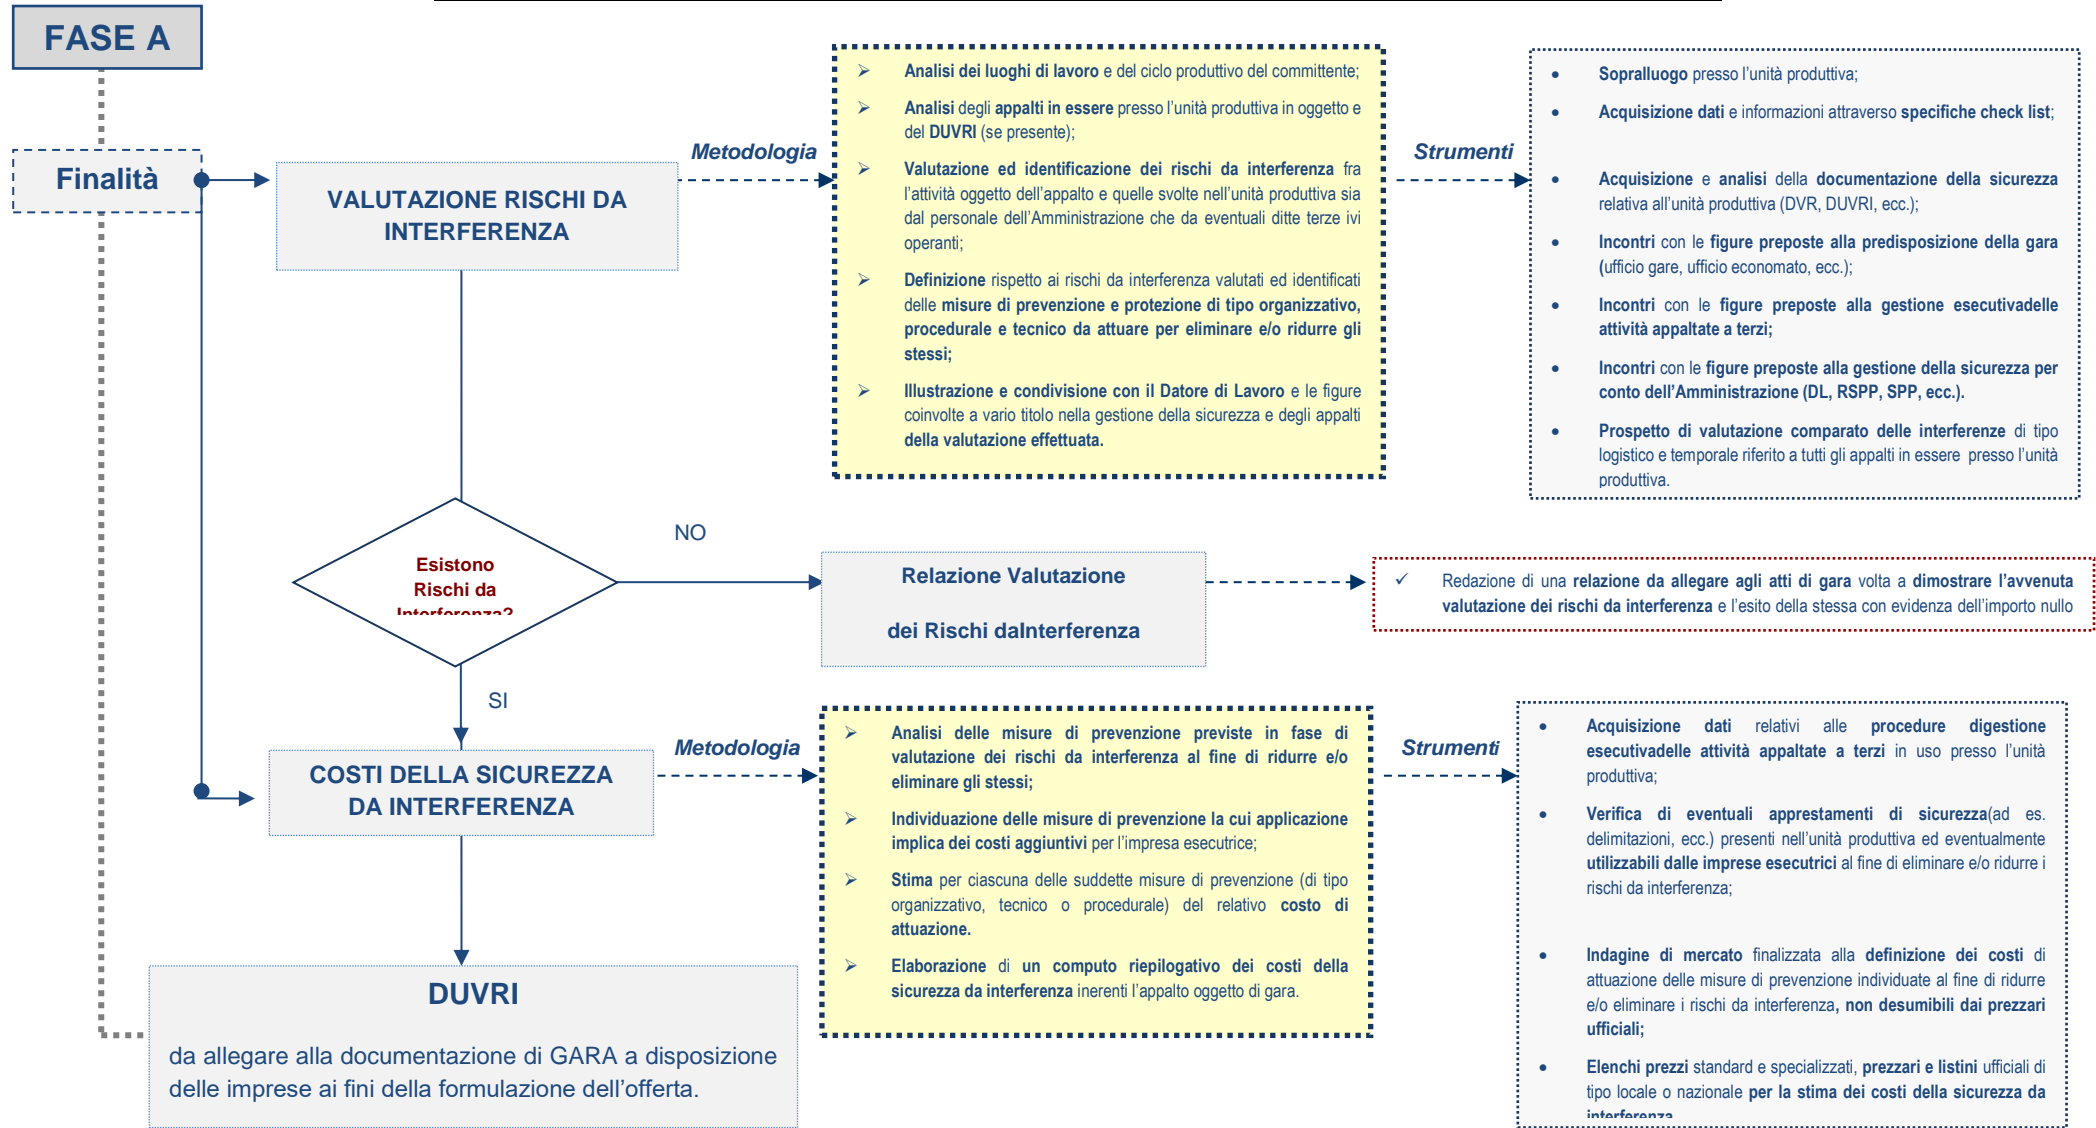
FASE A

Finalità

VALUTAZIONE RISCHI DA INTERFERENZA

Metodologia

➢ Analisi dei luoghi di lavoro e del ciclo produttivo del committente;

➢ Analisi degli appalti in essere presso l'unità produttiva in oggetto e del DUVRI (se presente);

➢ Valutazione ed identificazione dei rischi da interferenza fra l'attività oggetto dell'appalto e quelle svolte nell'unità produttiva sia dal personale dell'Amministrazione che da eventuali ditte terze ivi operanti;

➢ Definizione rispetto ai rischi da interferenza valutati ed identificati delle misure di prevenzione e protezione di tipo organizzativo, procedurale e tecnico da attuare per eliminare e/o ridurre gli stessi;

➢ Illustrazione e condivisione con il Datore di Lavoro e le figure coinvolte a vario titolo nella gestione della sicurezza e degli appalti della valutazione effettuata.

Strumenti

• Sopralluogo presso l'unità produttiva;

• Acquisizione dati e informazioni attraverso specifiche check list;

• Acquisizione e analisi della documentazione della sicurezza relativa all'unità produttiva (DVR, DUVRI, ecc.);

• Incontri con le figure preposte alla predisposizione della gara (ufficio gare, ufficio economato, ecc.);

• Incontri con le figure preposte alla gestione esecutivadelle attività appaltate a terzi;

• Incontri con le figure preposte alla gestione della sicurezza per conto dell'Amministrazione (DL, RSPP, SPP, ecc.).

• Prospetto di valutazione comparato delle interferenze di tipo logistico e temporale riferito a tutti gli appalti in essere presso l'unità produttiva.

Esistono Rischi da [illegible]

NO

Relazione Valutazione

dei Rischi daInterferenza

✓ Redazione di una relazione da allegare agli atti di gara volta a dimostrare l'avvenuta valutazione dei rischi da interferenza e l'esito della stessa con evidenza dell'importo nullo

SI

COSTI DELLA SICUREZZA DA INTERFERENZA

Metodologia

➢ Analisi delle misure di prevenzione previste in fase di valutazione dei rischi da interferenza al fine di ridurre e/o eliminare gli stessi;

➢ Individuazione delle misure di prevenzione la cui applicazione implica dei costi aggiuntivi per l'impresa esecutrice;

➢ Stima per ciascuna delle suddette misure di prevenzione (di tipo organizzativo, tecnico o procedurale) del relativo costo di attuazione.

➢ Elaborazione di un computo riepilogativo dei costi della sicurezza da interferenza inerenti l'appalto oggetto di gara.

Strumenti

• Acquisizione dati relativi alle procedure digestione esecutivadelle attività appaltate a terzi in uso presso l'unità produttiva;

• Verifica di eventuali apprestamenti di sicurezza(ad es. delimitazioni, ecc.) presenti nell'unità produttiva ed eventualmente utilizzabili dalle imprese esecutrici al fine di eliminare e/o ridurre i rischi da interferenza;

• Indagine di mercato finalizzata alla definizione dei costi di attuazione delle misure di prevenzione individuate al fine di ridurre e/o eliminare i rischi da interferenza, non desumibili dai prezzari ufficiali;

• Elenchi prezzi standard e specializzati, prezzari e listini ufficiali di tipo locale o nazionale per la stima dei costi della sicurezza da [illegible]

DUVRI

da allegare alla documentazione di GARA a disposizione delle imprese ai fini della formulazione dell'offerta.